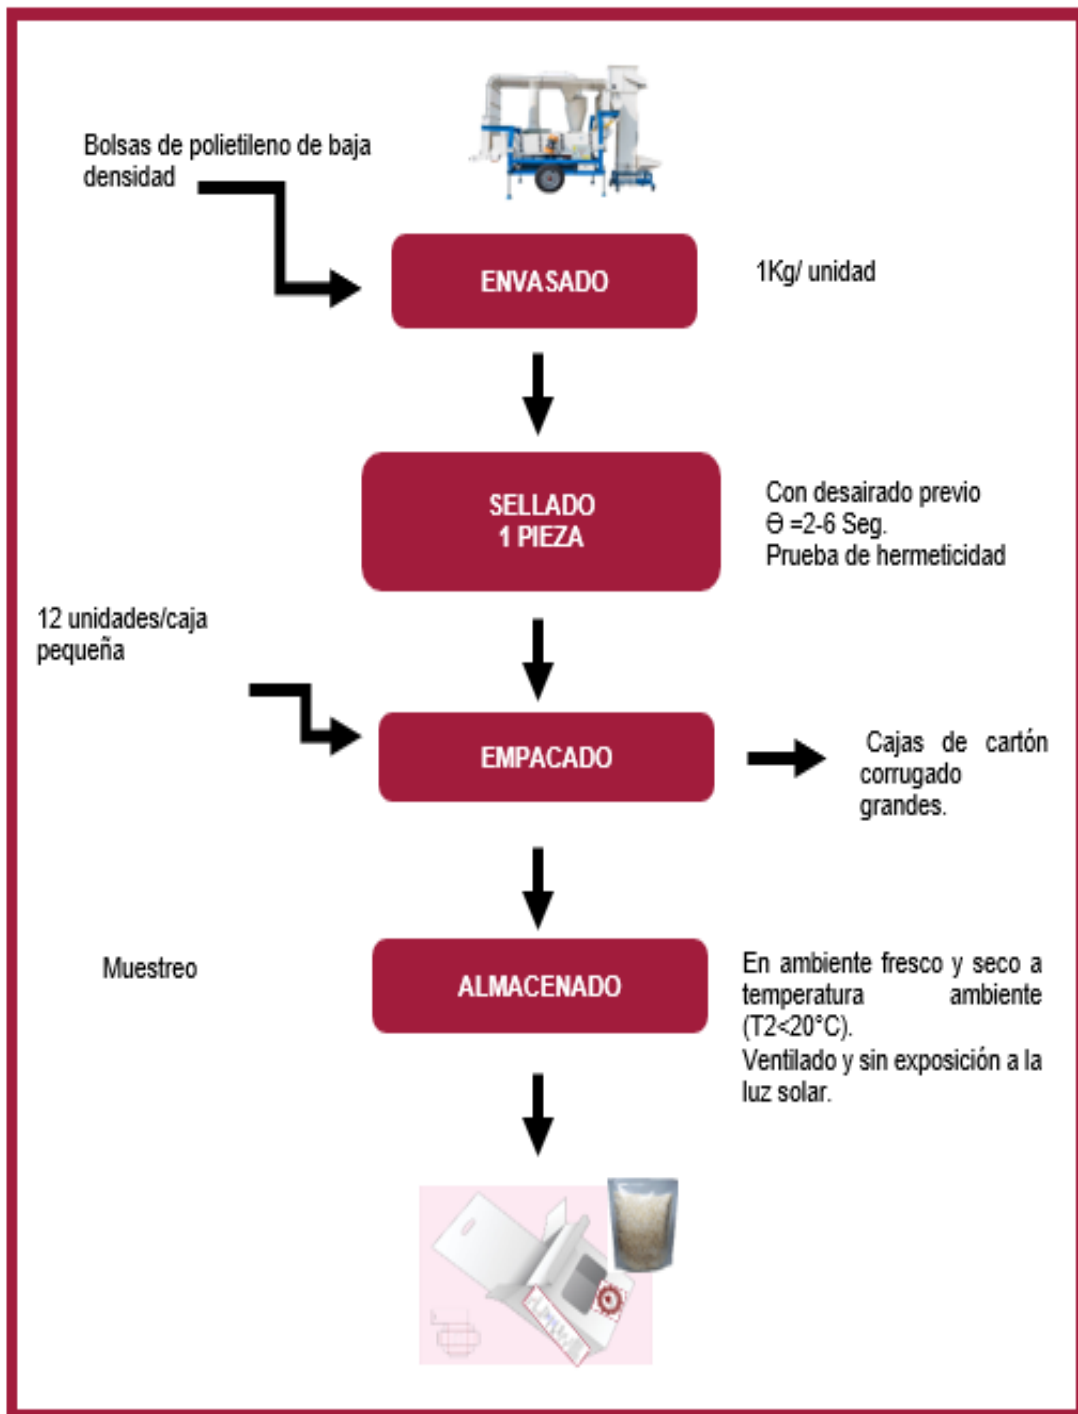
Bolsas de polietileno de baja densidad

ENVASADO

1Kg/ unidad

SELLADO
1 PIEZA

Con desairado previo
$\Theta$ =2-6 Seg.
Prueba de hermeticidad

12 unidades/caja pequeña

EMPACADO

Cajas de cartón corrugado grandes.

Muestreo

ALMACENADO

En ambiente fresco y seco a temperatura ambiente (T2<20°C).
Ventilado y sin exposición a la luz solar.